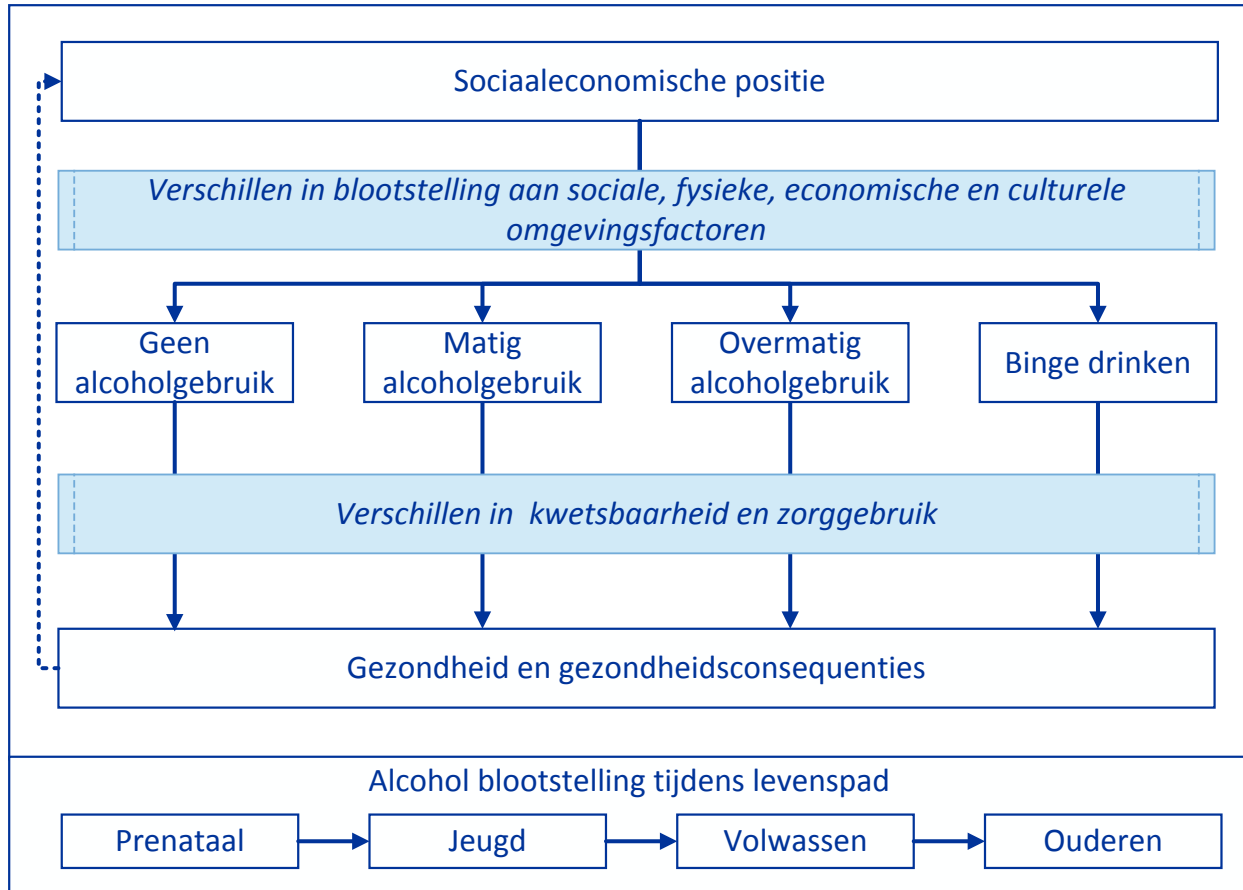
Sociaaleconomische positie

*Verschillen in blootstelling aan sociale, fysieke, economische en culturele omgevingsfactoren*

Geen alcoholgebruik

Matig alcoholgebruik

Overmatig alcoholgebruik

Binge drinken

*Verschillen in kwetsbaarheid en zorggebruik*

Gezondheid en gezondheidsconsequenties

Alcohol blootstelling tijdens levenspad

Prenataal

Jeugd

Volwassen

Ouderen